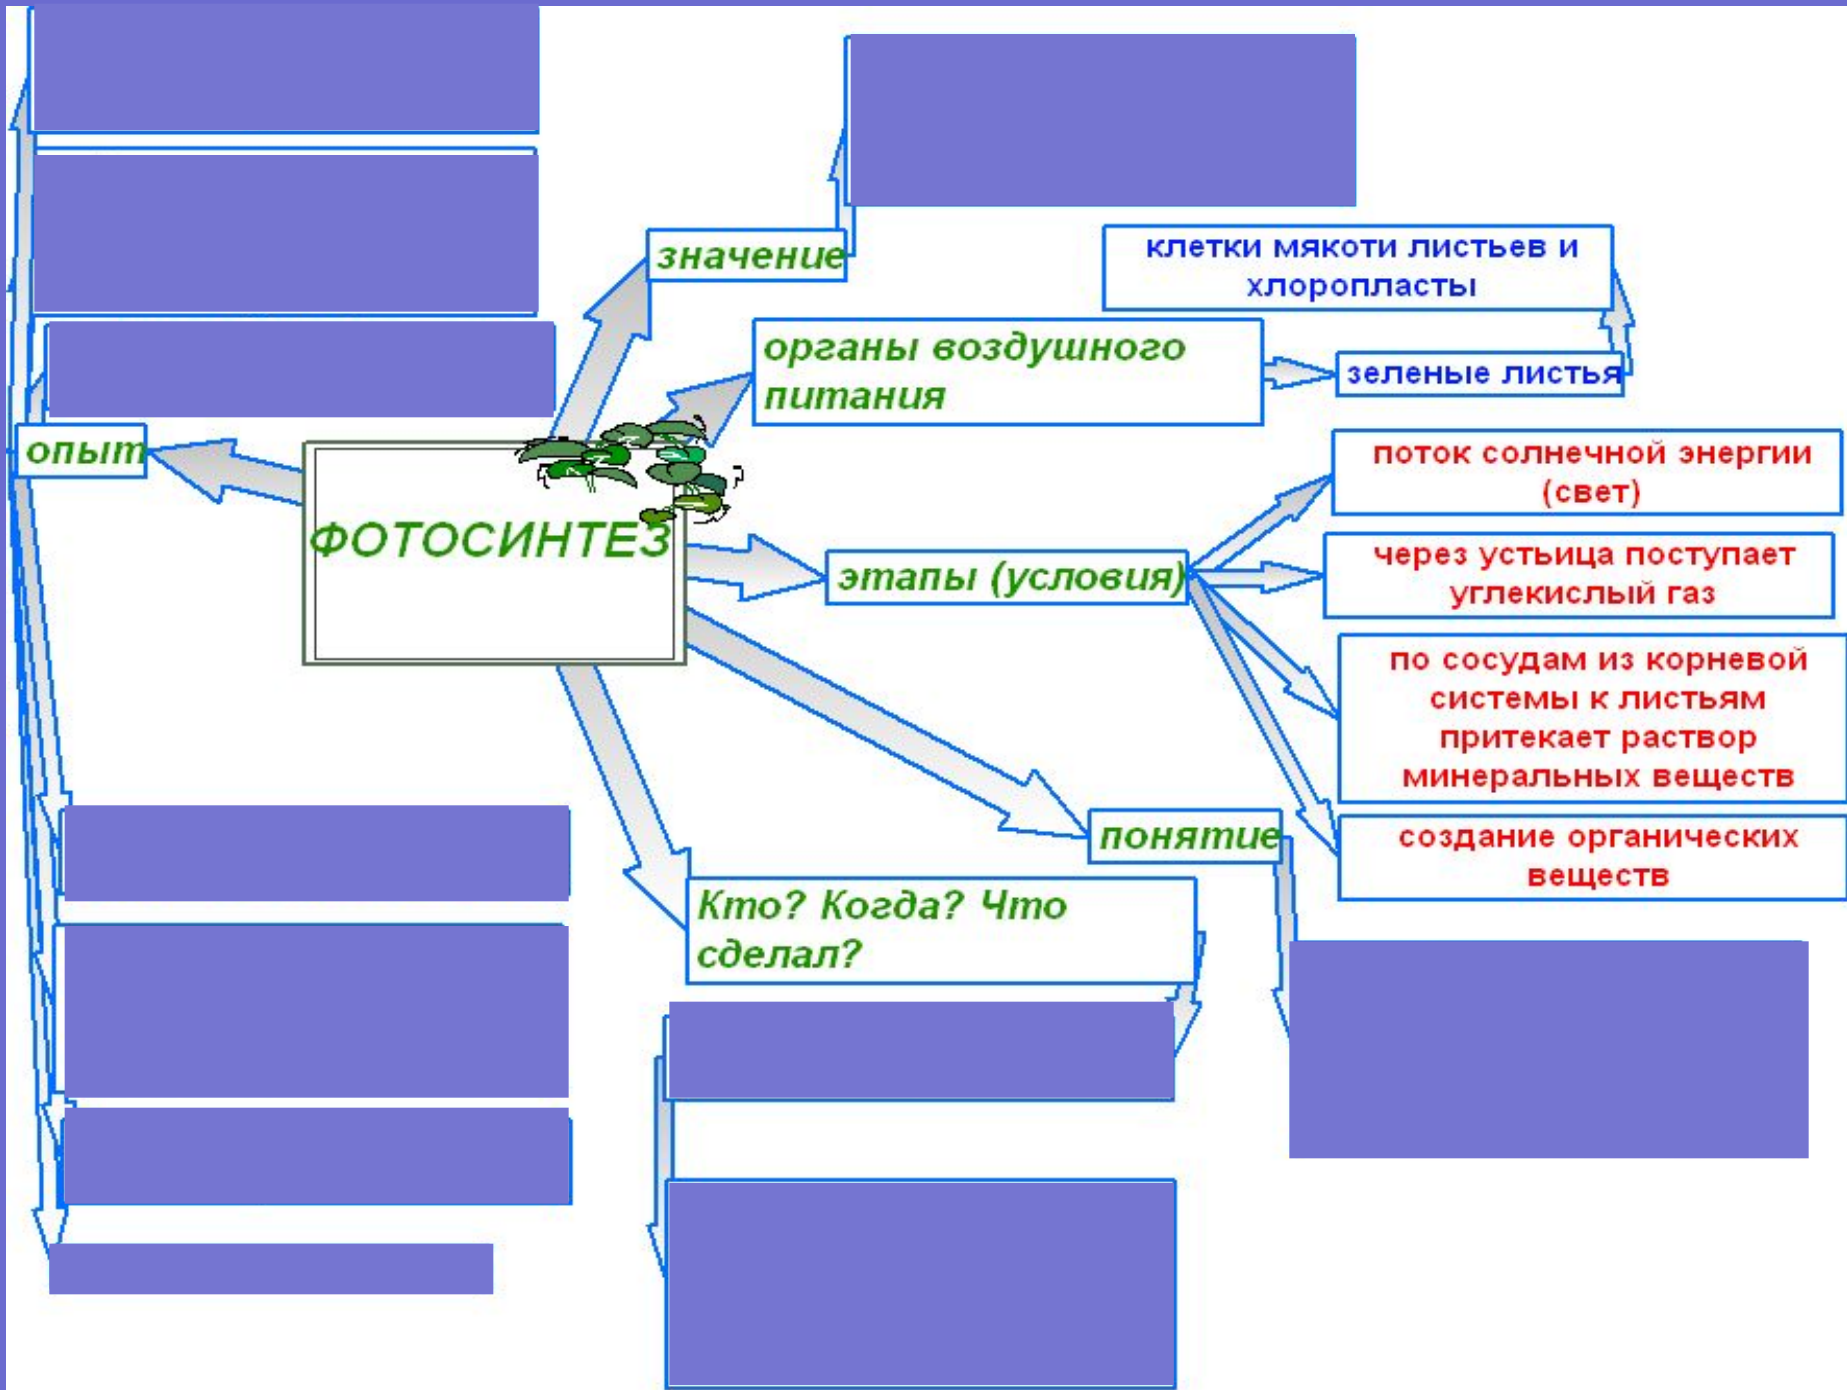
значение

клетки мякоти листьев и хлоропласты

органы воздушного питания

зеленые листья

опыт

ФОТОСИНТЕЗ

поток солнечной энергии (свет)

этапы (условия)

через устьица поступает углекислый газ

по сосудам из корневой системы к листьям притекает раствор минеральных веществ

понятие

создание органических веществ

Кто? Когда? Что сделал?